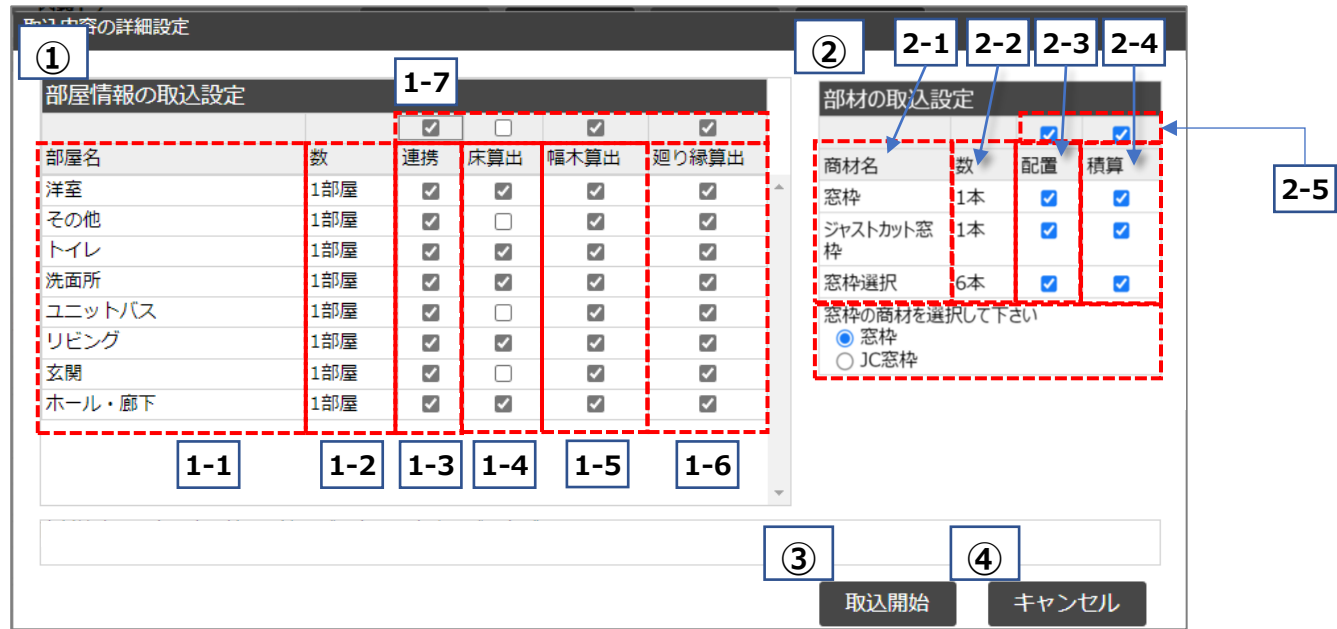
取込内容の詳細設定

①

部屋情報の取込設定

1-7

| 部屋名 | 数 | 連携 | 床算出 | 幅木算出 | 廻り縁算出 |
|---|---|---|---|---|---|
| 洋室 | 1部屋 | | | | |
| その他 | 1部屋 | | | | |
| トイレ | 1部屋 | | | | |
| 洗面所 | 1部屋 | | | | |
| ユニットバス | 1部屋 | | | | |
| リビング | 1部屋 | | | | |
| 玄関 | 1部屋 | | | | |
| ホール・廊下 | 1部屋 | | | | |

1-1 1-2 1-3 1-4 1-5 1-6

②

2-1 2-2 2-3 2-4

部材の取込設定

| 商材名 | 数 | 配置 | 積算 |
|---|---|---|---|
| 窓枠 | 1本 | | |
| ジャストカット窓枠 | 1本 | | |
| 窓枠選択 | 6本 | | |

2-5

窓枠の商材を選択して下さい
窓枠
JC窓枠

③ ④

取込開始 キャンセル